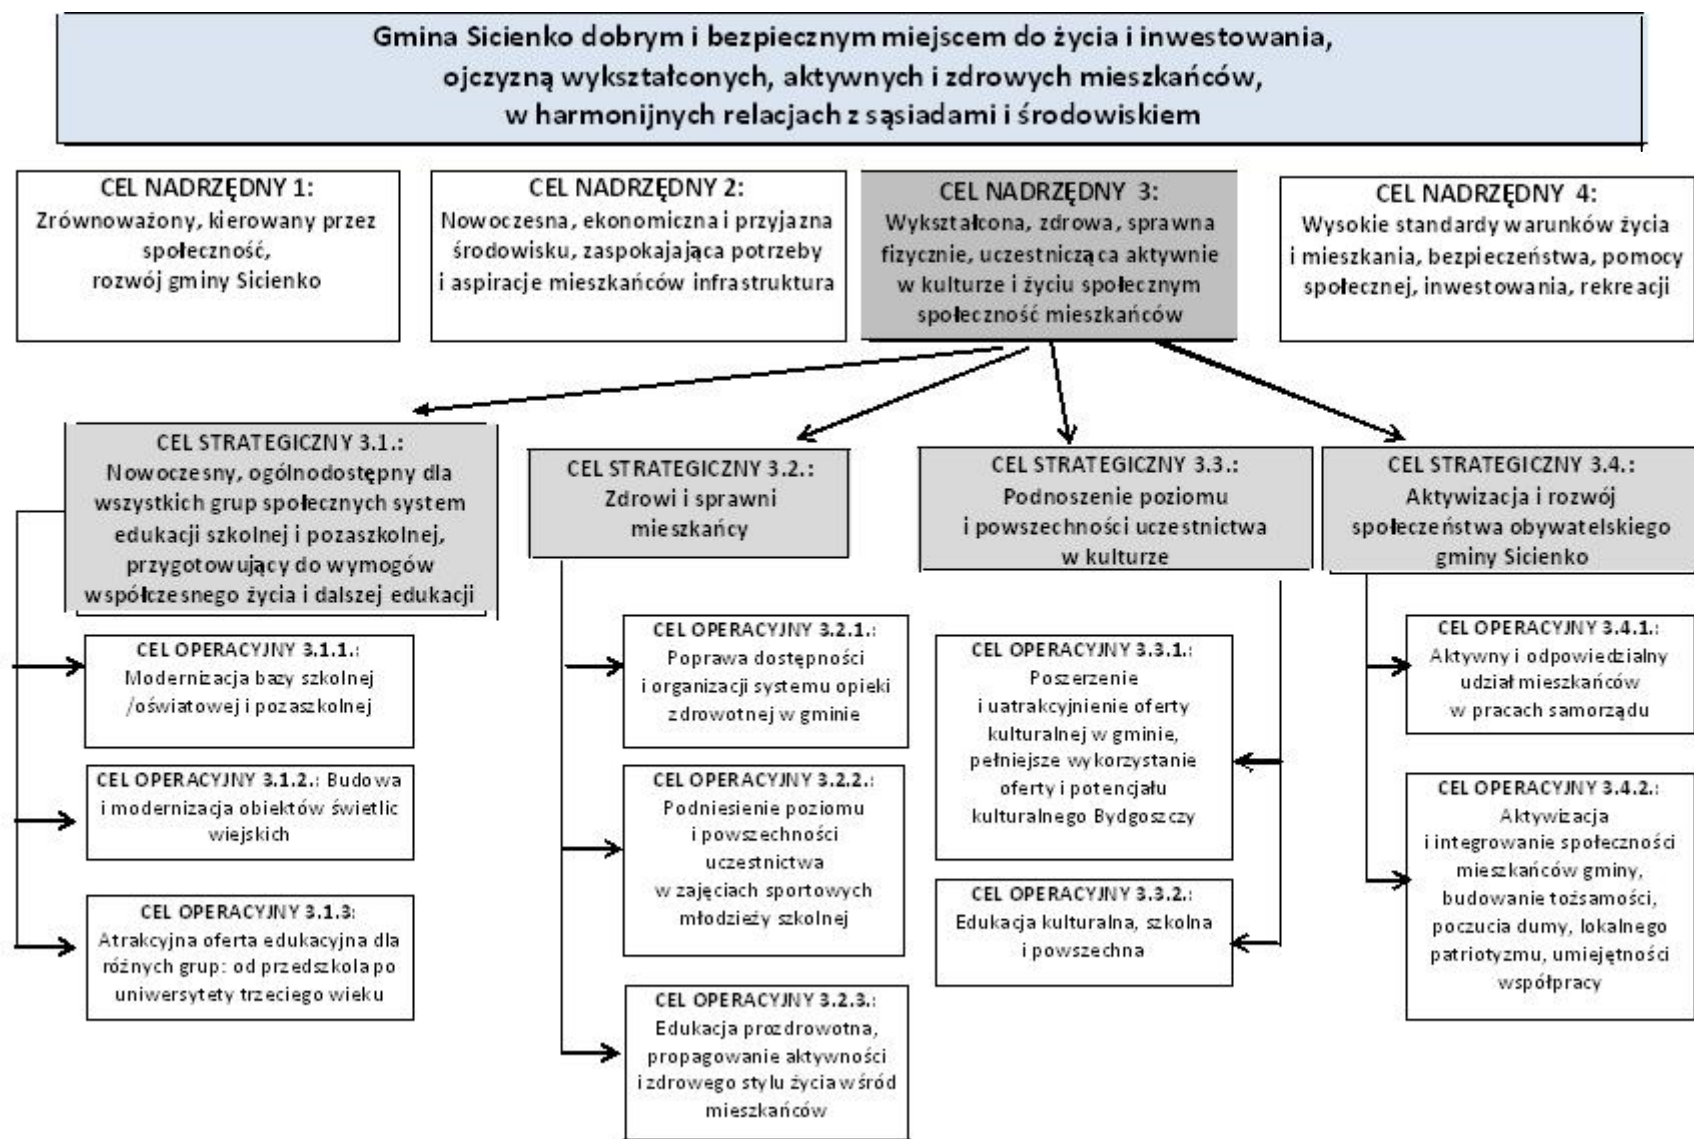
Gmina Sicienko dobrym i bezpiecznym miejscem do życia i inwestowania, ojczyzną wykształconych, aktywnych i zdrowych mieszkańców, w harmonijnych relacjach z sąsiadami i środowiskiem

CEL NADRZĘDNY 1:
Zrównoważony, kierowany przez społeczność, rozwój gminy Sicienko

CEL NADRZĘDNY 2:
Nowoczesna, ekonomiczna i przyjazna środowisku, zaspokajająca potrzeby i aspiracje mieszkańców infrastruktura

CEL NADRZĘDNY 3:
Wykształcona, zdrowa, sprawna fizycznie, uczestnicząca aktywnie w kulturze i życiu społecznym społeczność mieszkańców

CEL NADRZĘDNY 4:
Wysokie standardy warunków życia i mieszkania, bezpieczeństwa, pomocy społecznej, inwestowania, rekreacji

CEL STRATEGICZNY 3.1.:
Nowoczesny, ogólnodostępny dla wszystkich grup społecznych system edukacji szkolnej i pozaszkolnej, przygotowujący do wymogów współczesnego życia i dalszej edukacji

CEL OPERACYJNY 3.1.1.:
Modernizacja bazy szkolnej /oświatowej i pozaszkolnej

CEL OPERACYJNY 3.1.2.: Budowa i modernizacja obiektów świetlic wiejskich

CEL OPERACYJNY 3.1.3:
Atrakcyjna oferta edukacyjna dla różnych grup: od przedszkola po uniwersytety trzeciego wieku

CEL STRATEGICZNY 3.2.:
Zdrowi i sprawni mieszkańcy

CEL OPERACYJNY 3.2.1.:
Poprawa dostępności i organizacji systemu opieki zdrowotnej w gminie

CEL OPERACYJNY 3.2.2.:
Podniesienie poziomu i powszechności uczestnictwa w zajęciach sportowych młodzieży szkolnej

CEL OPERACYJNY 3.2.3.:
Edukacja prozdrowotna, propagowanie aktywności i zdrowego stylu życia wśród mieszkańców

CEL STRATEGICZNY 3.3.:
Podnoszenie poziomu i powszechności uczestnictwa w kulturze

CEL OPERACYJNY 3.3.1.:
Poszerzenie i uatrakcyjnienie oferty kulturalnej w gminie, pełniejsze wykorzystanie oferty i potencjału kulturalnego Bydgoszczy

CEL OPERACYJNY 3.3.2.:
Edukacja kulturalna, szkolna i powszechna

CEL STRATEGICZNY 3.4.:
Aktywizacja i rozwój społeczeństwa obywatelskiego gminy Sicienko

CEL OPERACYJNY 3.4.1.:
Aktywny i odpowiedzialny udział mieszkańców w pracach samorządu

CEL OPERACYJNY 3.4.2.:
Aktywizacja i integrowanie społeczności mieszkańców gminy, budowanie tożsamości, poczucia dumy, lokalnego patriotyzmu, umiejętności współpracy